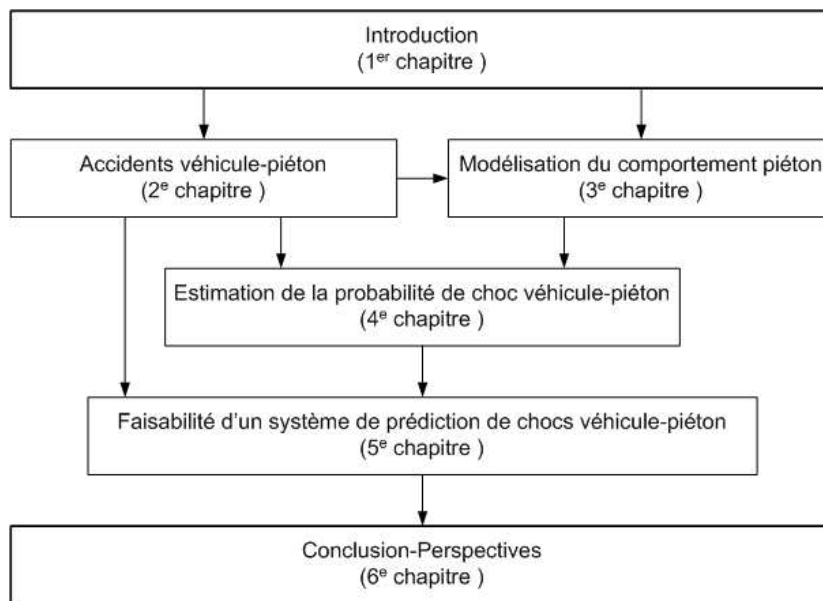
Introduction
(1$^{er}$ chapitre )

Accidents véhicule-piéton
(2$^{e}$ chapitre )

Modélisation du comportement piéton
(3$^{e}$ chapitre )

Estimation de la probabilité de choc véhicule-piéton
(4$^{e}$ chapitre )

Faisabilité d'un système de prédiction de chocs véhicule-piéton
(5$^{e}$ chapitre )

Conclusion-Perspectives
(6$^{e}$ chapitre )